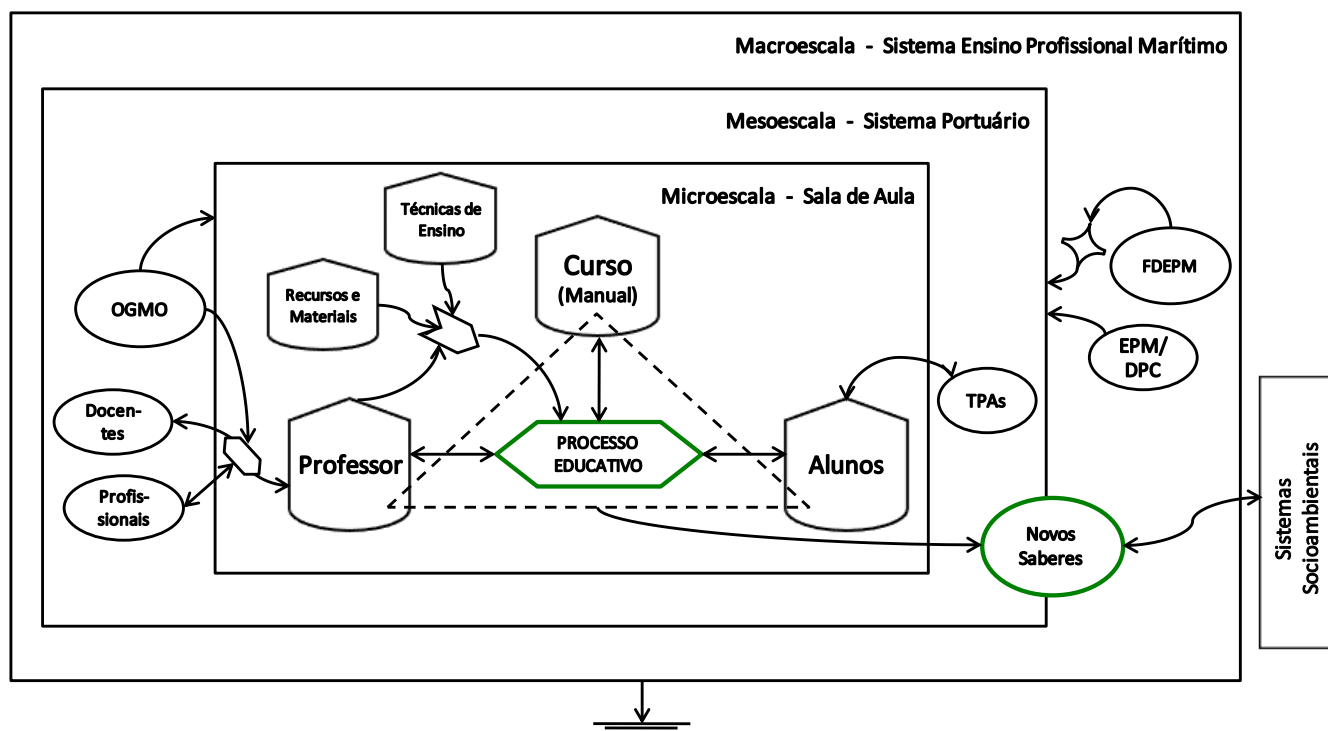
Macroescala - Sistema Ensino Profissional Marítimo

Mesoescala - Sistema Portuário

Microescala - Sala de Aula

Técnicas de Ensino

Curso (Manual)

Recursos e Materiais

OGMO

FDEPM

EPM/ DPC

TPAs

Docentes

PROCESSO EDUCATIVO

Professor

Alunos

Profissionais

Novos Saberes

Sistemas Socioambientais